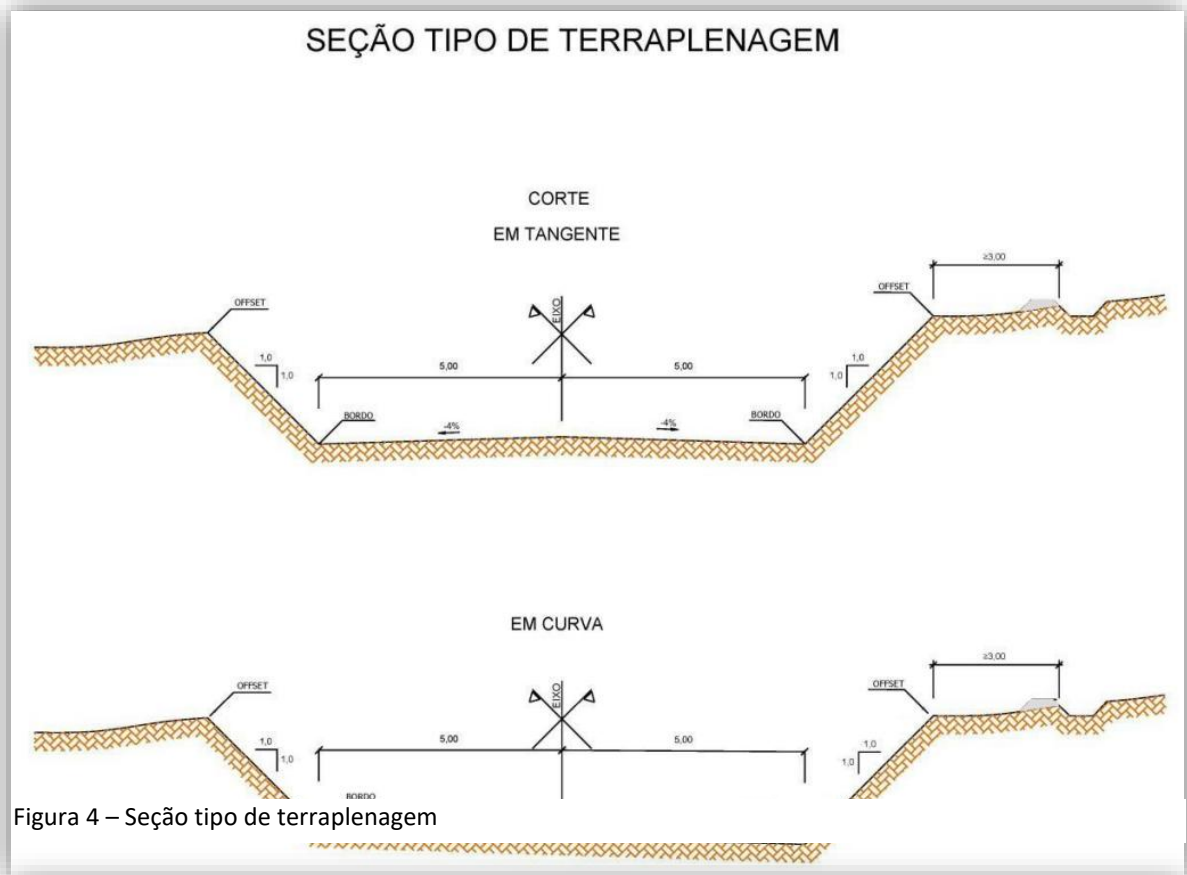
SEÇÃO TIPO DE TERRAPLENAGEM

CORTE

EM TANGENTE

OFFSET

EIXO

OFFSET

≥3,00

1,0

1,0

5,00

5,00

1,0

1,0

BORDO

-4%

-4%

BORDO

EM CURVA

OFFSET

EIXO

OFFSET

≥3,00

1,0

1,0

5,00

5,00

1,0

1,0

BORDO

Figura 4 – Seção tipo de terraplenagem